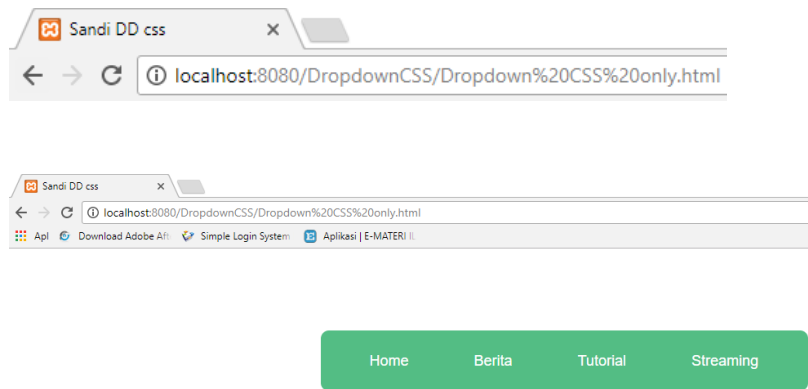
Sandi DD css ×

localhost:8080/DropdownCSS/Dropdown%20CSS%20only.html

Sandi DD css ×

localhost:8080/DropdownCSS/Dropdown%20CSS%20only.html

Apl Download Adobe Aft Simple Login System Aplikasi | E-MATERI II

Home Berita Tutorial Streaming